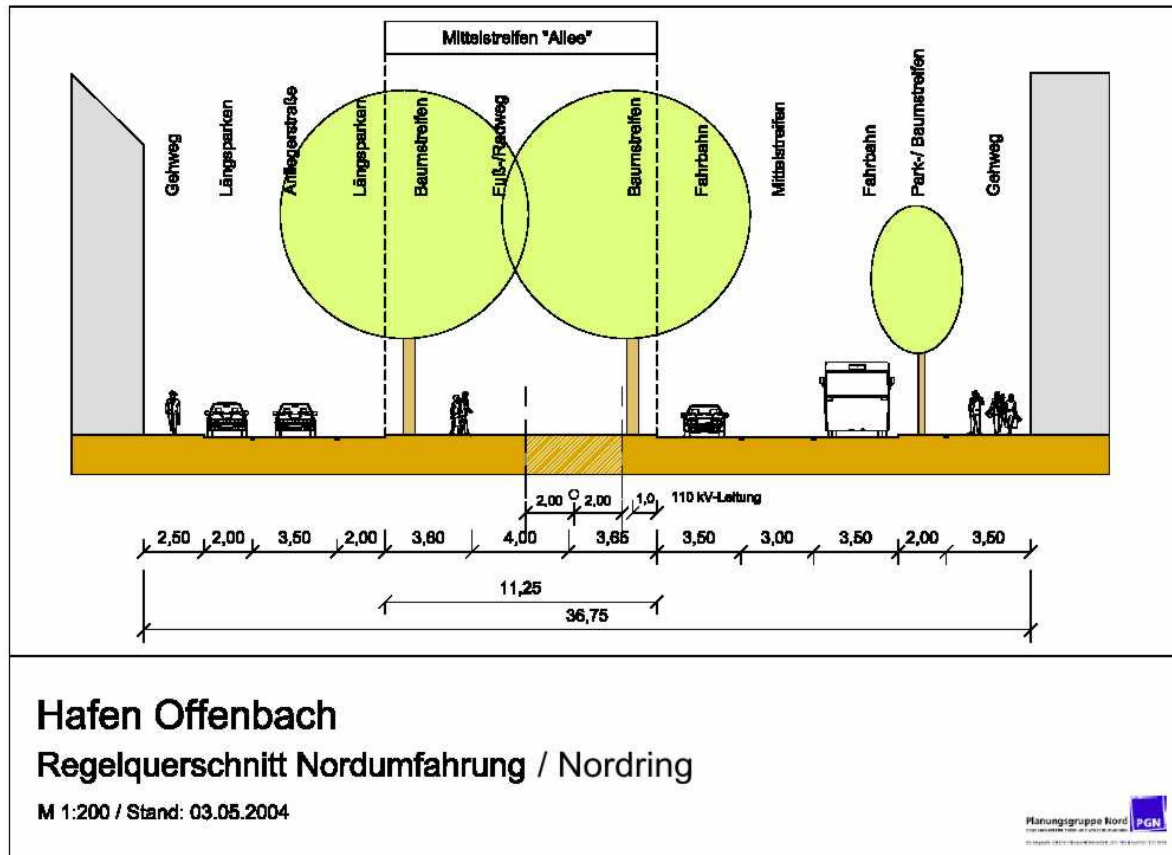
Mittelstreifen "Allee"

Gehweg

Längsparken

Anliegerstraße

Längsparken

Baumstreifen

Fuß-/Radweg

Baumstreifen

Fahrbahn

Mittelstreifen

Fahrbahn

Park-/ Baumstreifen

Gehweg

2,00 2,00 1,0 110 kV-Leitung

2,50 2,00 3,50 2,00 3,60 4,00 3,65 3,50 3,00 3,50 2,00 3,50

11,25

36,75

Hafen Offenbach

Regelquerschnitt Nordumfahrung / Nordring

M 1:200 / Stand: 03.05.2004

Planungsgruppe Nord PGN

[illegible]